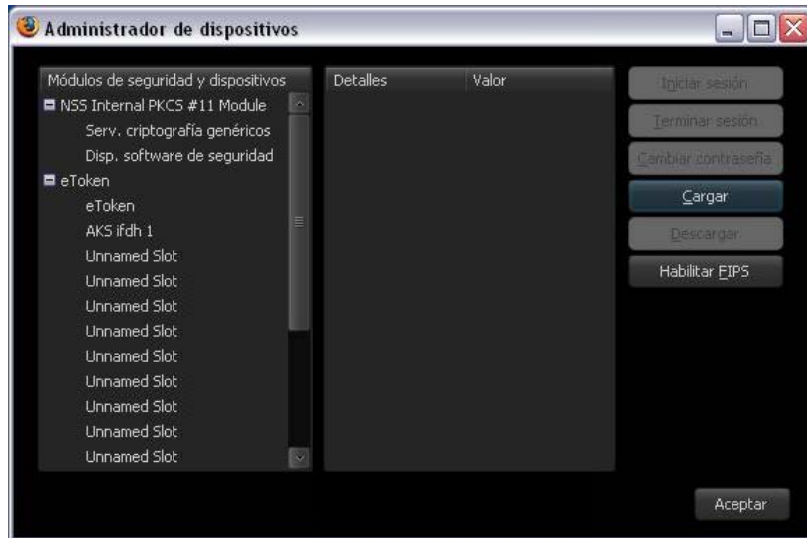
Administrador de dispositivos

| Módulos de seguridad y dispositivos |
|---|
| NSS Internal PKCS #11 Module |
| Serv. criptografía genéricos |
| Disp. software de seguridad |
| eToken |
| eToken |
| AKS ifdh 1 |
| Unnamed Slot |
| Unnamed Slot |
| Unnamed Slot |
| Unnamed Slot |
| Unnamed Slot |
| Unnamed Slot |
| Unnamed Slot |
| Unnamed Slot |
| Unnamed Slot |

| Detalles | Valor |
|---|---|

Iniciar sesión
Terminar sesión
Cambiar contraseña
Cargar
Descargar
Habilitar FIPS

Aceptar